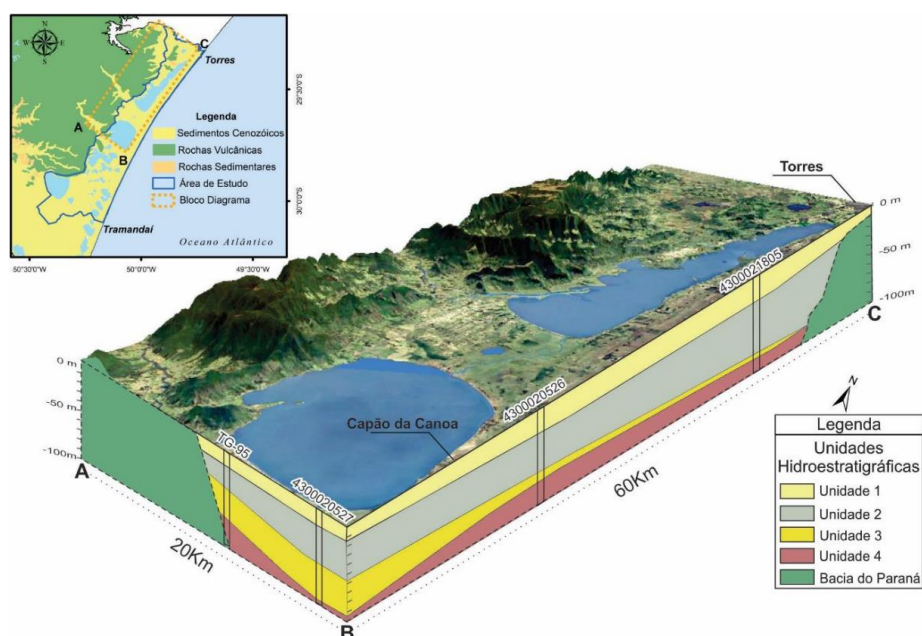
N
S
E
W
C
Torres
29°30'0"S
Legenda
A
Sedimentos Cenozóicos
Rochas Vulcânicas
B
Rochas Sedimentares
Área de Estudo
Bloco Diagrama
30°0'0"S
Tramandaí
Oceano Atlântico
50°30'0"W
50°0'0"W
49°30'0"W

Torres
0 m
-50 m
-100m
4300021805
C
0 m
-50 m
-100m
A
TG-95
Capão da Canoa
4300020526
4300020527
N
Legenda
Unidades Hidroestratigráficas
Unidade 1
Unidade 2
Unidade 3
Unidade 4
Bacia do Paraná
60Km
20Km
B